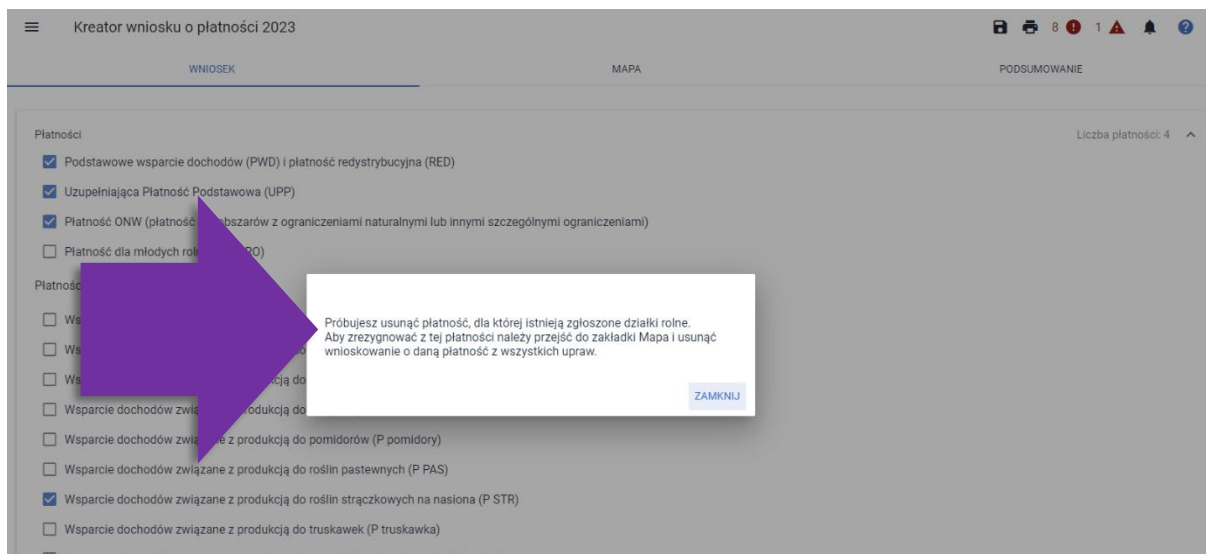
Kreator wniosku o płatności 2023

8 1

WNIOSEK | MAPA | PODSUMOWANIE

Płatności

Liczba płatności: 4

Podstawowe wsparcie dochodów (PWD) i płatność redystrybucyjna (RED)

Uzupełniająca Płatność Podstawowa (UPP)

Płatność ONW (płatność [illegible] obszarów z ograniczeniami naturalnymi lub innymi szczególnymi ograniczeniami)

Płatność dla młodych rol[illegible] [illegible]PO)

Płatnośc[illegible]

Ws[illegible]

Ws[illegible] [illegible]o

Ws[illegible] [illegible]kcją do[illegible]

Wsparcie dochodów zwią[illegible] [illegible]produkcją do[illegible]

Wsparcie dochodów zwią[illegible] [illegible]e z produkcją do pomidorów (P pomidory)

Wsparcie dochodów związane z produkcją do roślin pastewnych (P PAS)

Wsparcie dochodów związane z produkcją do roślin strączkowych na nasiona (P STR)

Wsparcie dochodów związane z produkcją do truskawek (P truskawka)

Próbujesz usunąć płatność, dla której istnieją zgłoszone działki rolne.
Aby zrezygnować z tej płatności należy przejść do zakładki Mapa i usunąć wnioskowanie o daną płatność z wszystkich upraw.

ZAMKNIJ